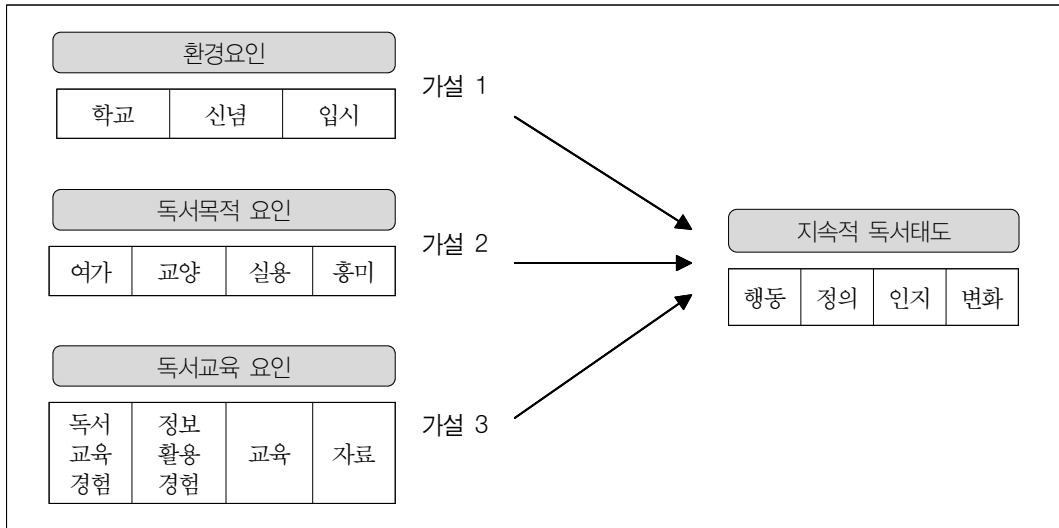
환경요인

| 학교 | 신념 | 입시 |
|---|---|---|

가설 1

독서목적 요인

| 여가 | 교양 | 실용 | 흥미 |
|---|---|---|---|

가설 2

독서교육 요인

| 독서 교육 경험 | 정보 활용 경험 | 교육 | 자료 |
|---|---|---|---|

가설 3

지속적 독서태도

| 행동 | 정의 | 인지 | 변화 |
|---|---|---|---|